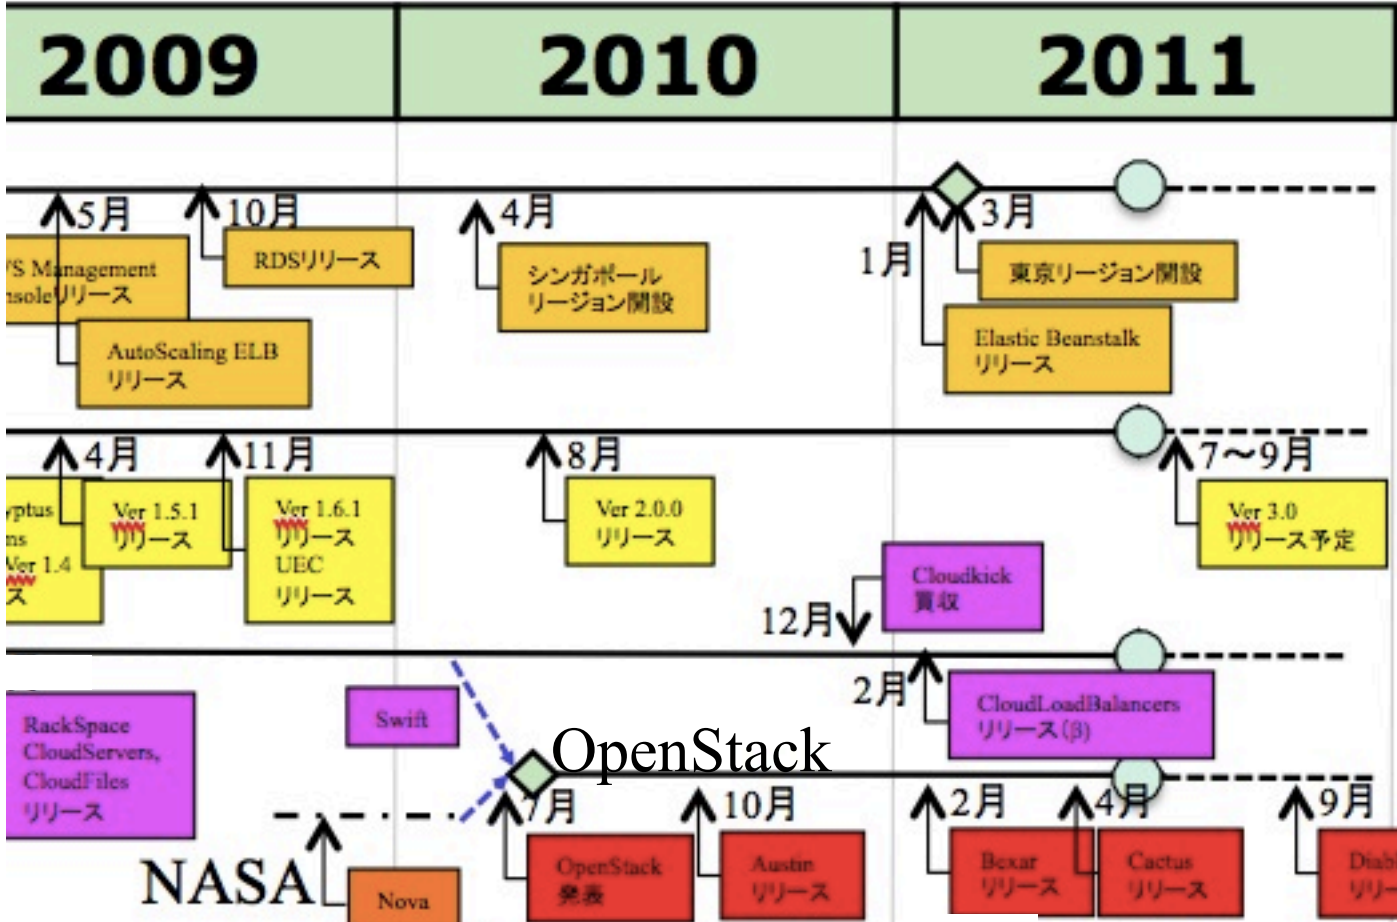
2009

2010

2011

5月

10月

'S Management nsoleリリース

RDSリリース

AutoScaling ELB リリース

4月

シンガポール リージョン開設

1月

3月

東京リージョン開設

Elastic Beanstalk リリース

4月

11月

yptus ns Ver 1.4 ス

Ver 1.5.1 リリース

Ver 1.6.1 リリース UEC リリース

8月

Ver 2.0.0 リリース

7〜9月

Ver 3.0 リリース予定

Cloudkick 買収

12月

2月

CloudLoadBalancers リリース(β)

RackSpace CloudServers, CloudFiles リリース

Swift

OpenStack

7月

10月

2月

4月

9月

NASA

Nova

OpenStack 発表

Austin リリース

Bexar リリース

Cactus リリース

Diabl リリ